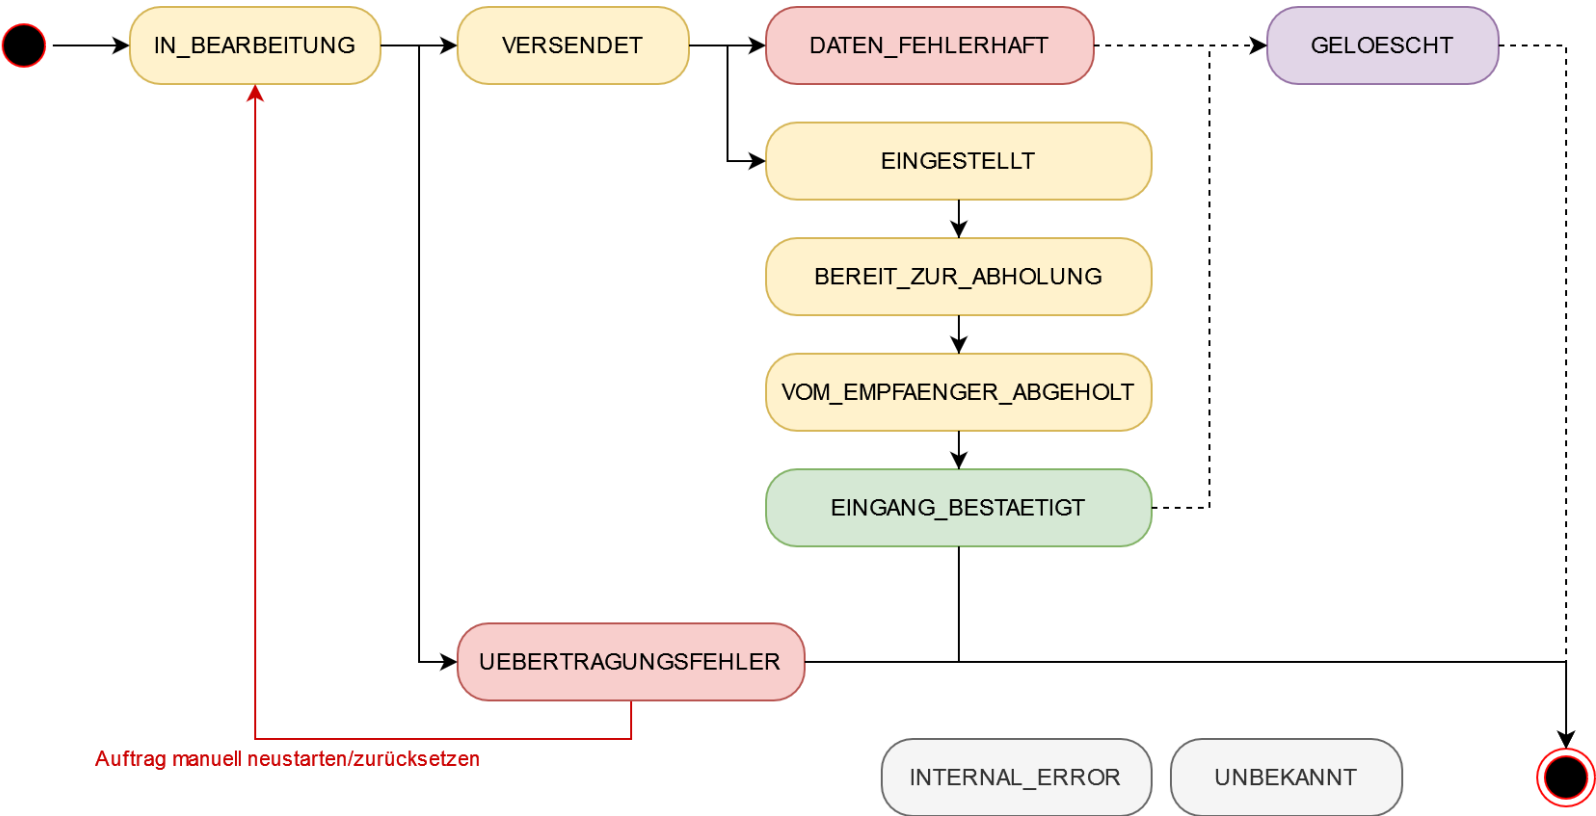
IN_BEARBEITUNG

VERSENDET

DATEN_FEHLERHAFT

GELOESCHT

EINGESTELLT

BEREIT_ZUR_ABHOLUNG

VOM_EMPFAENGER_ABGEHOLT

EINGANG_BESTAETIGT

UEBERTRAGUNGSFEHLER

Auftrag manuell neustarten/zurücksetzen

INTERNAL_ERROR

UNBEKANNT